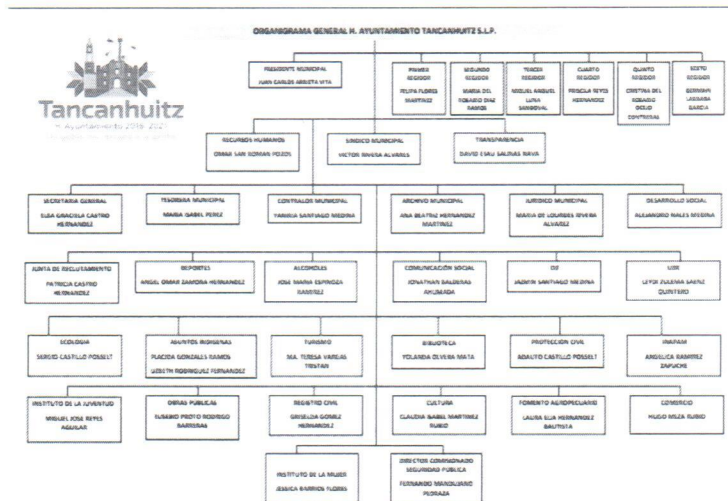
ORGANIGRAMA GENERAL H. AYUNTAMIENTO TANCANHUITZ S.L.P.

Tancanhuitz
H. Ayuntamiento 2018-2021

PRESIDENTE MUNICIPAL
JUAN CARLOS ARRIETA VITA

PRIMER REGIDOR
FELIPA FLORES MARTINEZ

SEGUNDO REGIDOR
MARIA DEL ROSARIO DIAZ RAMOS

TERCER REGIDOR
MIGUEL ANGUEL LUNA SANDOVAL

CUARTO REGIDOR
PRISCILA REYES HERNANDEZ

QUINTO REGIDOR
CRISTINA DEL ROSARIO OCEJO CONTRERAS

SEXTO REGIDOR
GERMAIN LAGUNA GARCIA

RECURSOS HUMANOS
OMAR SAN ROMAN POZOS

SINDICO MUNICIPAL
VICTOR RIVERA ALVAREZ

TRANSPARENCIA
DAVID ESAU SALINAS RIVA

SECRETARIA GENERAL
ELSA GRACIELA CASTRO HERNANDEZ

TESORERIA MUNICIPAL
MARIA ISABEL PEREZ

CONTRALOR MUNICIPAL
YANIRA SANTIAGO MEDINA

ARCHIVO MUNICIPAL
ANA BEATRIZ HERNANDEZ MARTINEZ

JURIDICO MUNICIPAL
MARIA DE LOURDES RIVERA ALVAREZ

DESARROLLO SOCIAL
ALEJANDRO RALES MEDINA

JUNTA DE RECLUTAMIENTO
PATRICIA CASTRO HERNANDEZ

DEPORTES
ANGEL OMAR ZAMORA HERNANDEZ

ALCOHOLES
JOSE MARIA ESPINOZA RAMIREZ

COMUNICACION SOCIAL
JONATHAN SALDIVAR AHUMADA

DIF
JAZMIN SANTIAGO MEDINA

UBR
LEYDI ZULEMA SAENZ QUINTERO

ECOLOGIA
SERGIO CASTILLO POSSELT

ASUNTOS INDIGENAS
PLACIDA GONZALES RAMOS
LIZBETH RODRIGUEZ FERNANDEZ

TURISMO
MA. TERESA VARGAS TRISTAN

BIBLIOTECA
YOLANDA OLVERA MATA

PROTECCION CIVIL
ADAUTO CASTILLO POSSELT

INAPAM
ANGELICA RAMIREZ ZAPUCHE

INSTITUTO DE LA JUVENTUD
MIGUEL JOSE REYES AGUILAR

OBRAS PUBLICAS
EUSEBIO PROTO RODRIGO BARRERAS

REGISTRO CIVIL
GRISELDA GOMEZ HERNANDEZ

CULTURA
CLAUDIA ISABEL MARTINEZ RUBIO

FOMENTO AGROPECUARIO
LAURA ELIA HERNANDEZ BAUTISTA

COMERCIO
HUGO MEZA RUBIO

INSTITUTO DE LA MUJER
JESSICA BARRIOS FLORES

DIRECTOR COMANDANCIA SEGURIDAD PUBLICA
FERNANDO MANZANARES PEDRAZA